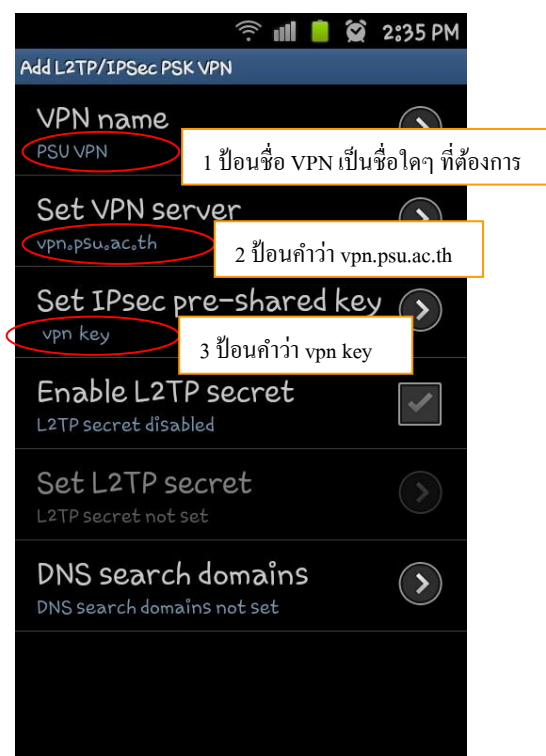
2:35 PM

Add L2TP/IPSec PSK VPN

VPN name
PSU VPN

1 ป้อนชื่อ VPN เป็นชื่อใดๆ ที่ต้องการ

Set VPN server
vpn.psu.ac.th

2 ป้อนคำว่า vpn.psu.ac.th

Set IPsec pre-shared key
vpn key

3 ป้อนคำว่า vpn key

Enable L2TP secret
L2TP secret disabled

Set L2TP secret
L2TP secret not set

DNS search domains
DNS search domains not set